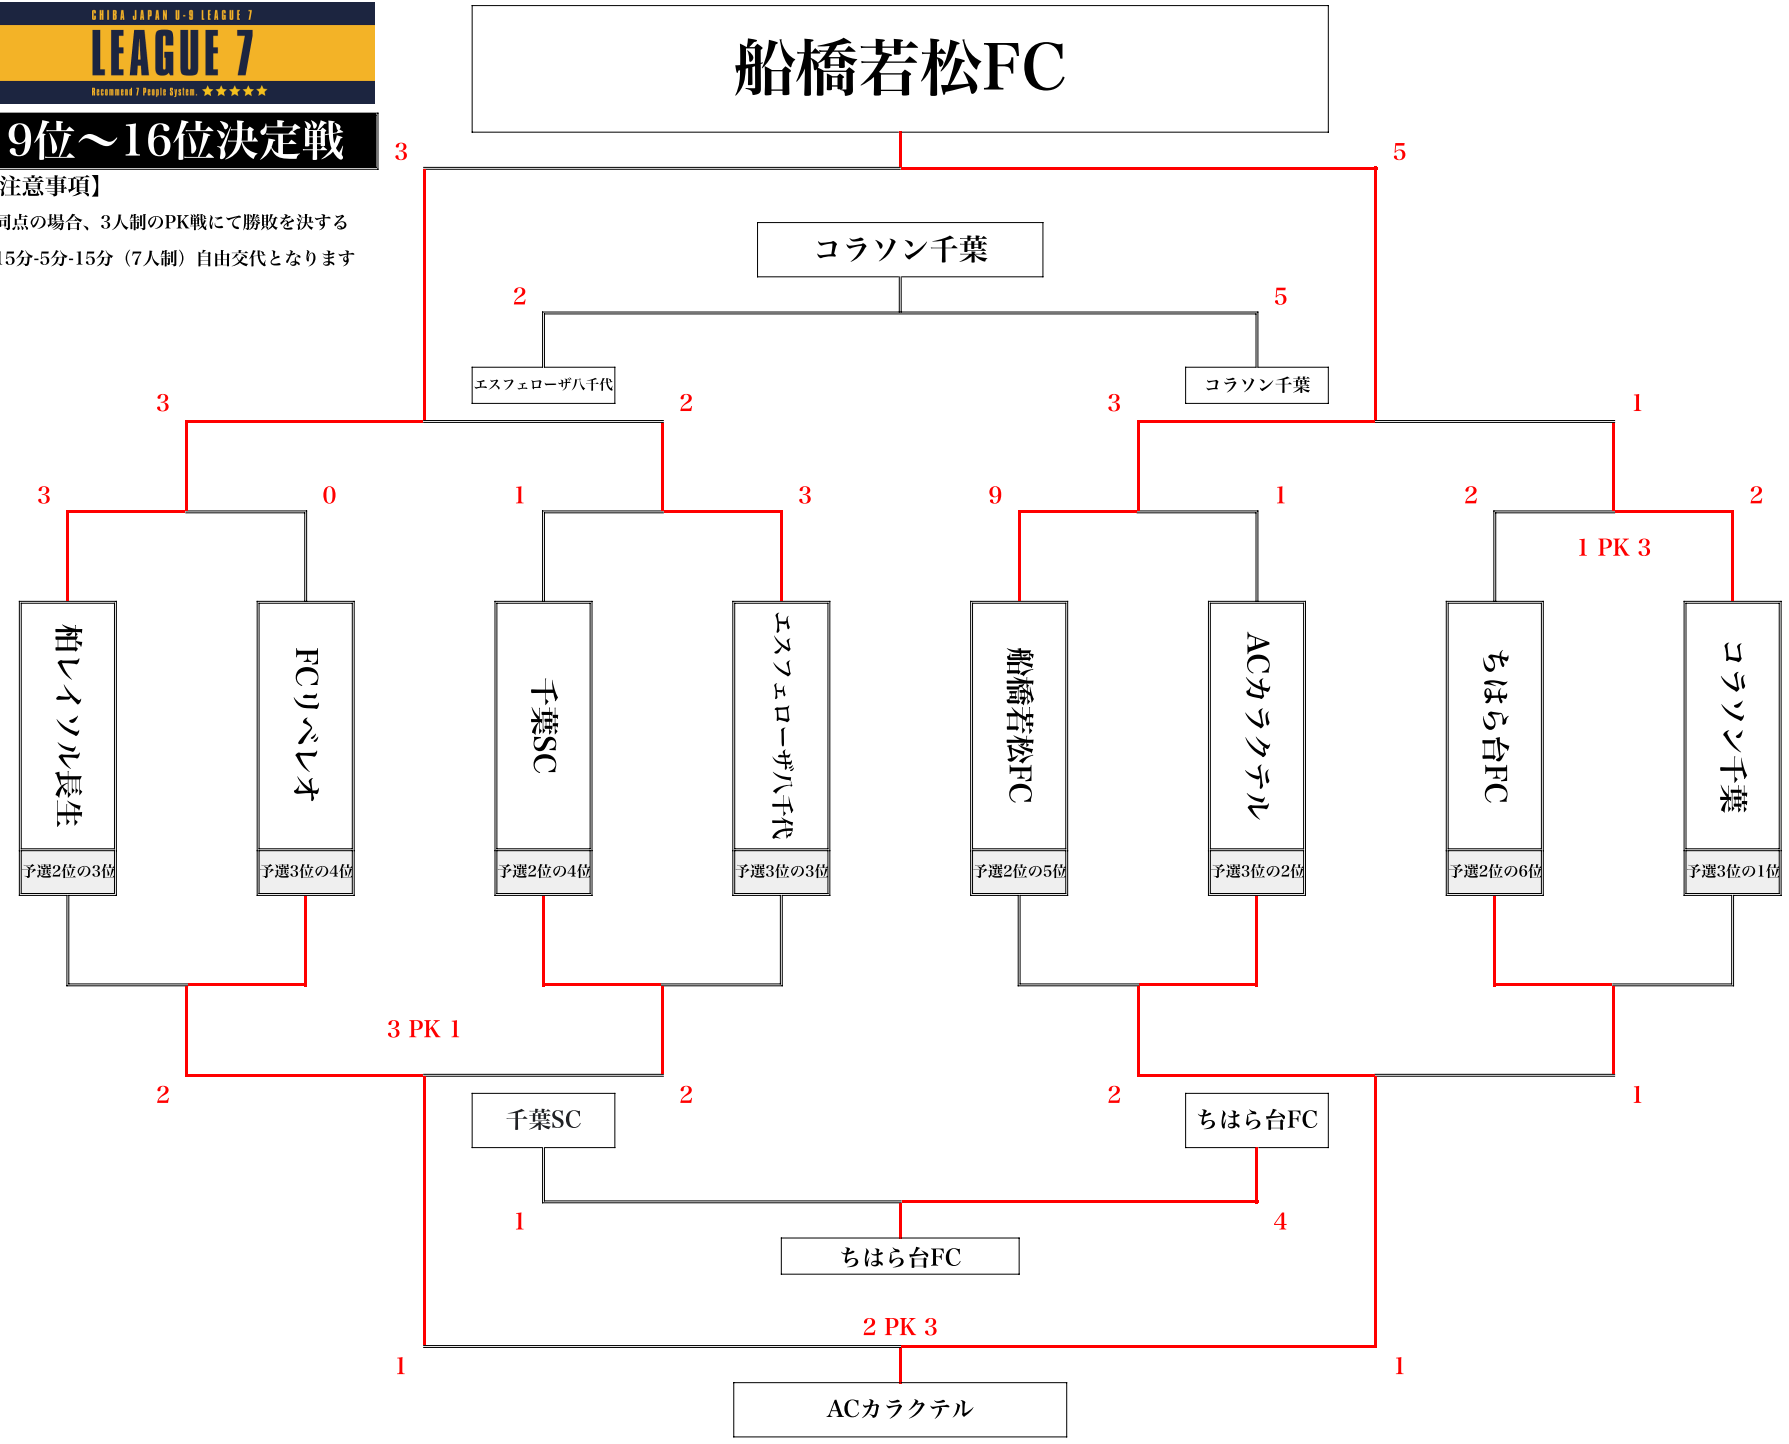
CHIBA JAPAN U-9 LEAGUE 7
LEAGUE 7
Recommend 7 People System. ★★★★★

9位～16位決定戦

注意事項】
同点の場合、3人制のPK戦にて勝敗を決する
15分-5分-15分（7人制）自由交代となります

船橋若松FC

3
5

コラソン千葉

2
5

エスフェローザ八千代
コラソン千葉

3
2
3
1

3
0
1
3
9
1
2
2

1 PK 3

柏レイソル長生
予選2位の3位
FCリベレオ
予選3位の4位
千葉SC
予選2位の4位
エスフェローザ八千代
予選3位の3位
船橋若松FC
予選2位の5位
ACカラクテル
予選3位の2位
ちはら台FC
予選2位の6位
コラソン千葉
予選3位の1位

3 PK 1

2
2
2
1

千葉SC
ちはら台FC

1
4

ちはら台FC

2 PK 3

1
1

ACカラクテル